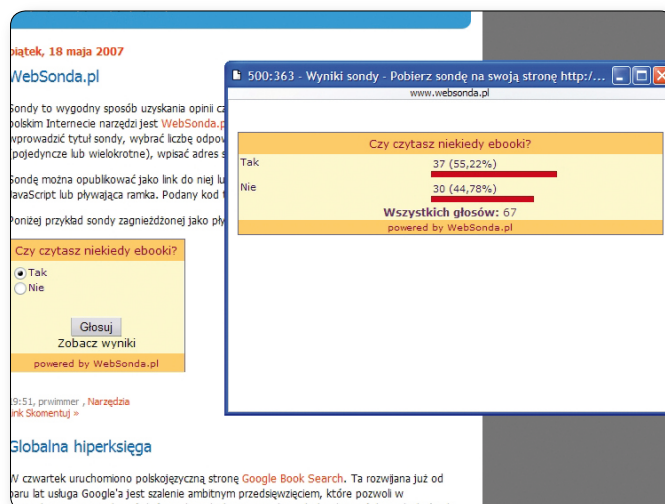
piątek, 18 maja 2007

WebSonda.pl

Sondy to wygodny sposób uzyskania opinii cz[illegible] polskim Internecie narzędzi jest WebSonda.p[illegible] wprowadzić tytuł sondy, wybrać liczbę odpow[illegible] (pojedyncze lub wielokrotne), wpisać adres s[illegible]

Sondę można opublikować jako link do niej lu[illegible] JavaScript lub pływająca ramka. Podany kod t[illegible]

Poniżej przykład sondy zagnieżdżonej jako pły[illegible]

Czy czytasz niekiedy ebooki?

Tak
Nie

Głosuj

Zobacz wyniki

powered by WebSonda.pl

19:51, prwimmer , Narzędzia
Link Skomentuj »

Globalna hiperksięga

W czwartek uruchomiono polskojęzyczną stronę Google Book Search. Ta rozwijana już od paru lat usługa Google'a jest szalenie ambitnym przedsięwzięciem, które pozwoli w

500:363 - Wyniki sondy - Pobierz sondę na swoją stronę http:/...

www.websonda.pl

Czy czytasz niekiedy ebooki?

| | |
|---|---|
| Tak | 37 (55,22%) |
| Nie | 30 (44,78%) |

Wszystkich głosów: 67

powered by WebSonda.pl